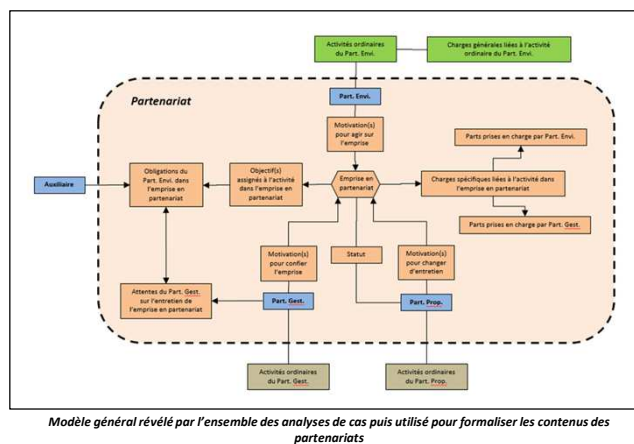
Activités ordinaires du Part. Envi.

Charges générales liées à l'activité ordinaire du Part. Envi.

Partenariat

Part. Envi.

Motivation(s) pour agir sur l'emprise

Parts prises en charge par Part. Envi.

Obligations du Part. Envi. dans l'emprise en partenariat

Objectif(s) assignés à l'activité dans l'emprise en partenariat

Emprise en partenariat

Charges spécifiques liées à l'activité dans l'emprise en partenariat

Auxiliaire

Parts prises en charge par Part. Gest.

Motivation(s) pour confier l'emprise

Statut

Motivation(s) pour changer d'entretien

Attentes du Part. Gest. sur l'entretien de l'emprise en partenariat

Part. Gest.

Part. Prop.

Activités ordinaires du Part. Gest.

Activités ordinaires du Part. Prop.

Modèle général révélé par l'ensemble des analyses de cas puis utilisé pour formaliser les contenus des partenariats